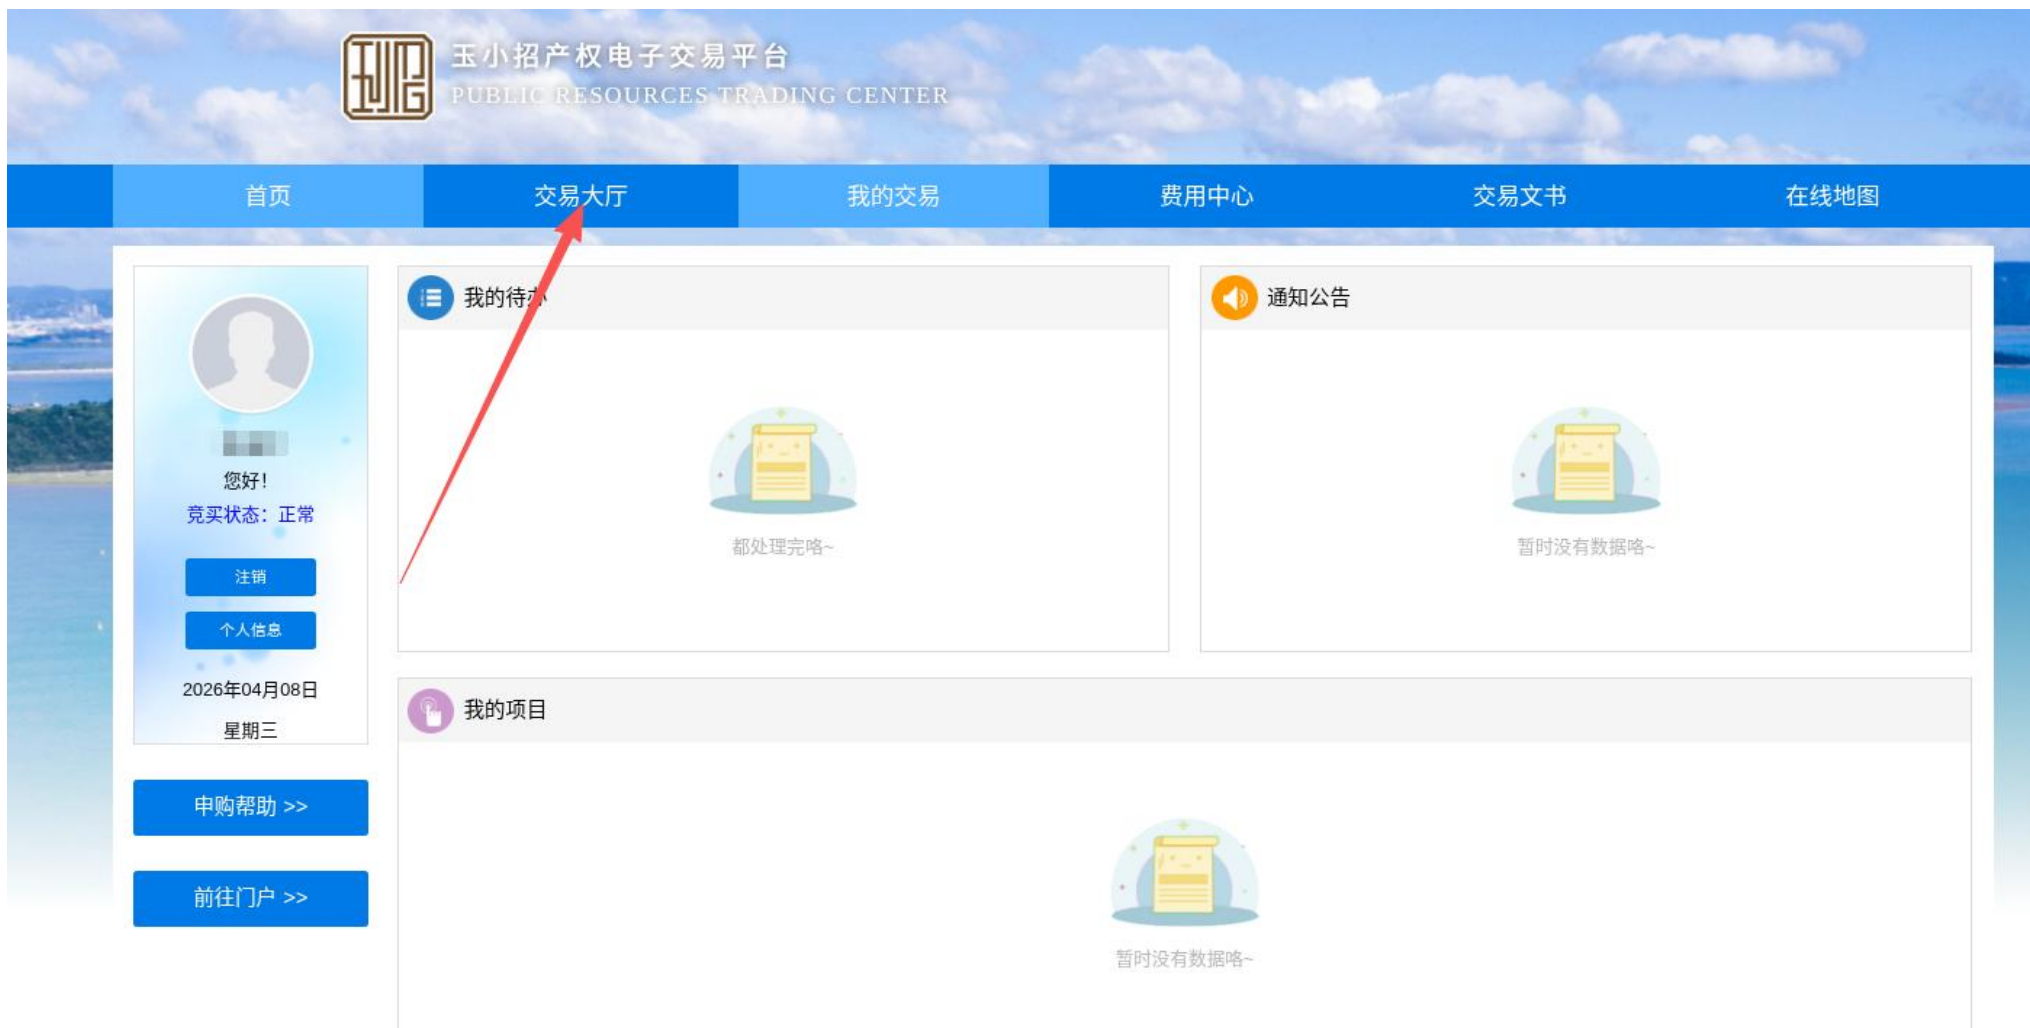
玉小招产权电子交易平台
PUBLIC RESOURCES TRADING CENTER

首页
交易大厅
我的交易
费用中心
交易文书
在线地图

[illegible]
您好!
竞买状态：正常
注销
个人信息
2026年04月08日
星期三

申购帮助 >>
前往门户 >>

我的待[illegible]
都处理完咯~

通知公告
暂时没有数据咯~

我的项目
暂时没有数据咯~